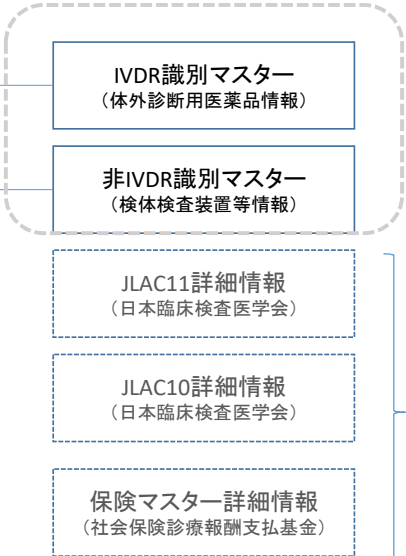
IVDR識別マスター
（体外診断用医薬品情報）

非IVDR識別マスター
（検体検査装置等情報）

JLAC11詳細情報
（日本臨床検査医学会）

JLAC10詳細情報
（日本臨床検査医学会）

保険マスター詳細情報
（社会保険診療報酬支払基金）